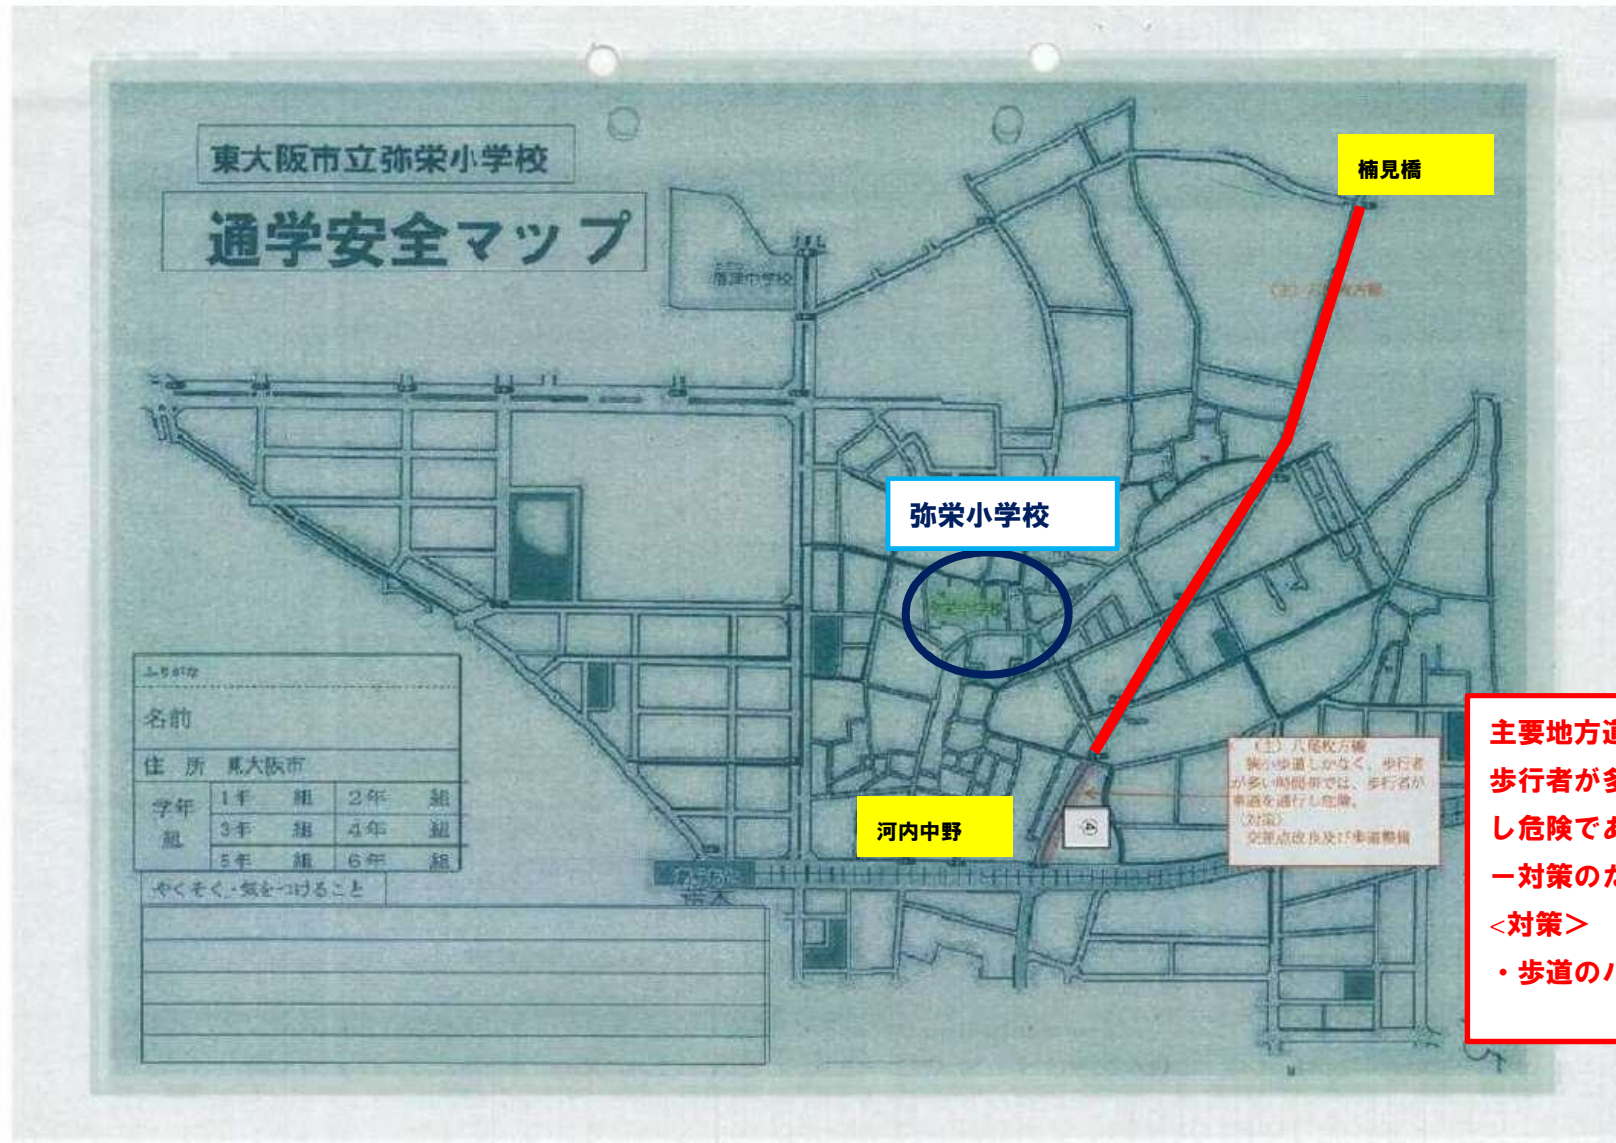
東大阪市立弥栄小学校

通学安全マップ

楠見橋

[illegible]中学校

(主) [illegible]

弥栄小学校

弥栄小学校

ふりがな

名前

住所 東大阪市

| 学年 組 | 1年 組 | 2年 組 |
|---|---|---|
| | 3年 組 | 4年 組 |
| | 5年 組 | 6年 組 |

やくそく・気をつけること

河内中野

(主) 八尾枚方線
狭い歩道しかなく、歩行者が多い時間帯では、歩行者が車道を通行し危険。
(対策)
交差点改良及び歩道整備

主要地方道
歩行者が多
し危険であ
ー対策のた
<対策>
・歩道の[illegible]